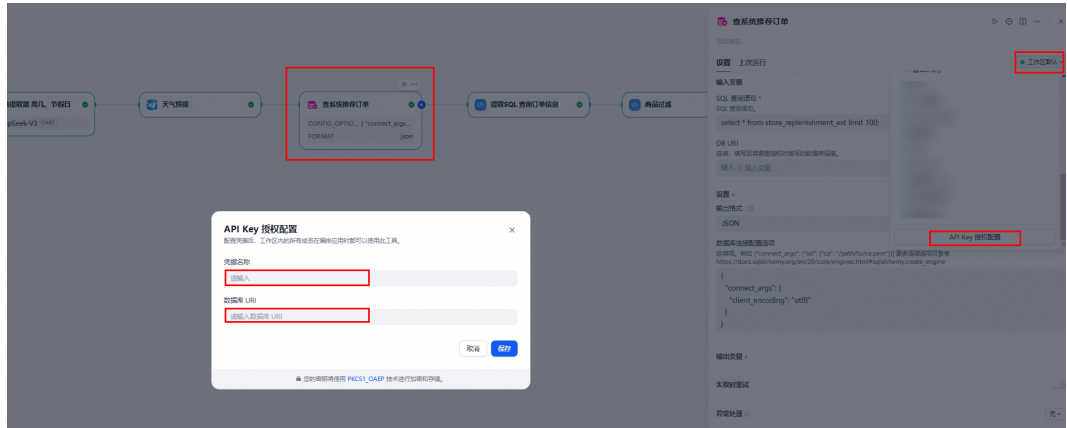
提取器 周几、节假日
pSeek-V3 CHAT
天气预报
查系统推荐订单
CONFIG_OPTIO... {"connect_args"...
FORMAT json
提取SQL 查询订单信息
商品过滤

API Key 授权配置
配置凭据后，工作区内的所有成员在编辑应用时都可以使用此工具。
凭据名称
请输入
数据库 URI
请输入数据库 URI
取消
保存
您的密钥将使用 PKCS1_OAEP 技术进行加密和存储。

查系统推荐订单
设置 上次运行
工作区默认
输入变量
SQL 查询语句 *
SQL 查询语句。
select * from store_replenishment_ext limit 100;
DB URI
选填。填写后将覆盖授权时填写的数据库连接。
输入 / 插入变量
设置
输出格式
JSON
API Key 授权配置
数据库连接配置选项
选填项。例如 {"connect_args": {"ssl": {"ca": "/path/to/ca.pem"}}} 更多连接选项请参考 https://docs.sqlalchemy.org/en/20/core/engines.html#sqlalchemy.create_engine
{
"connect_args": {
"client_encoding": "utf8"
}
}
输出变量
失败时重试
异常处理
无